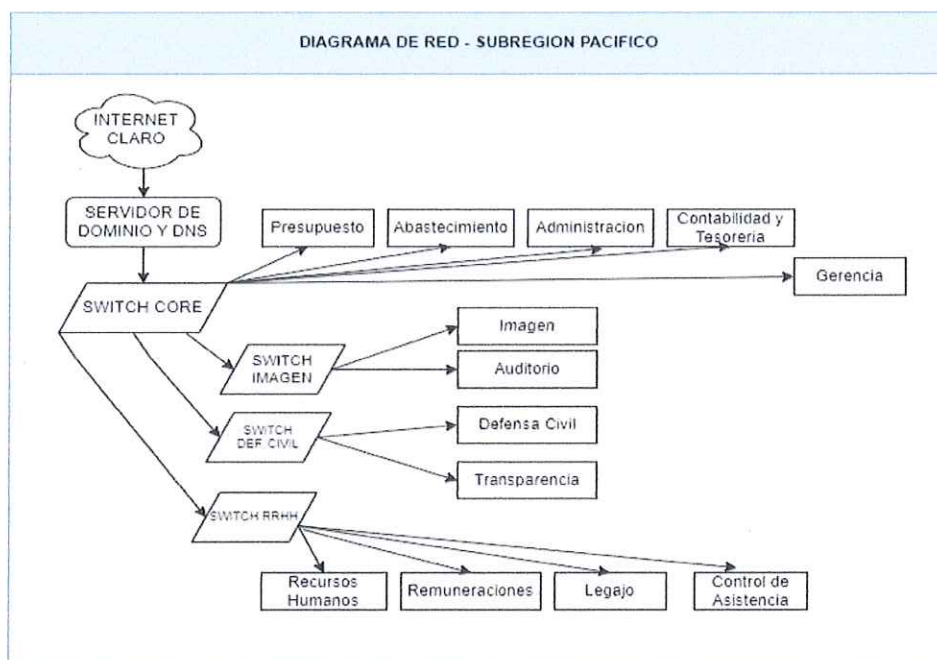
DIAGRAMA DE RED - SUBREGION PACIFICO

INTERNET CLARO

SERVIDOR DE DOMINIO Y DNS

Presupuesto

Abastecimiento

Administracion

Contabilidad y Tesoreria

Gerencia

SWITCH CORE

SWITCH IMAGEN

Imagen

Auditorio

SWITCH DEF CIVIL

Defensa Civil

Transparencia

SWITCH RRHH

Recursos Humanos

Remuneraciones

Legajo

Control de Asistencia